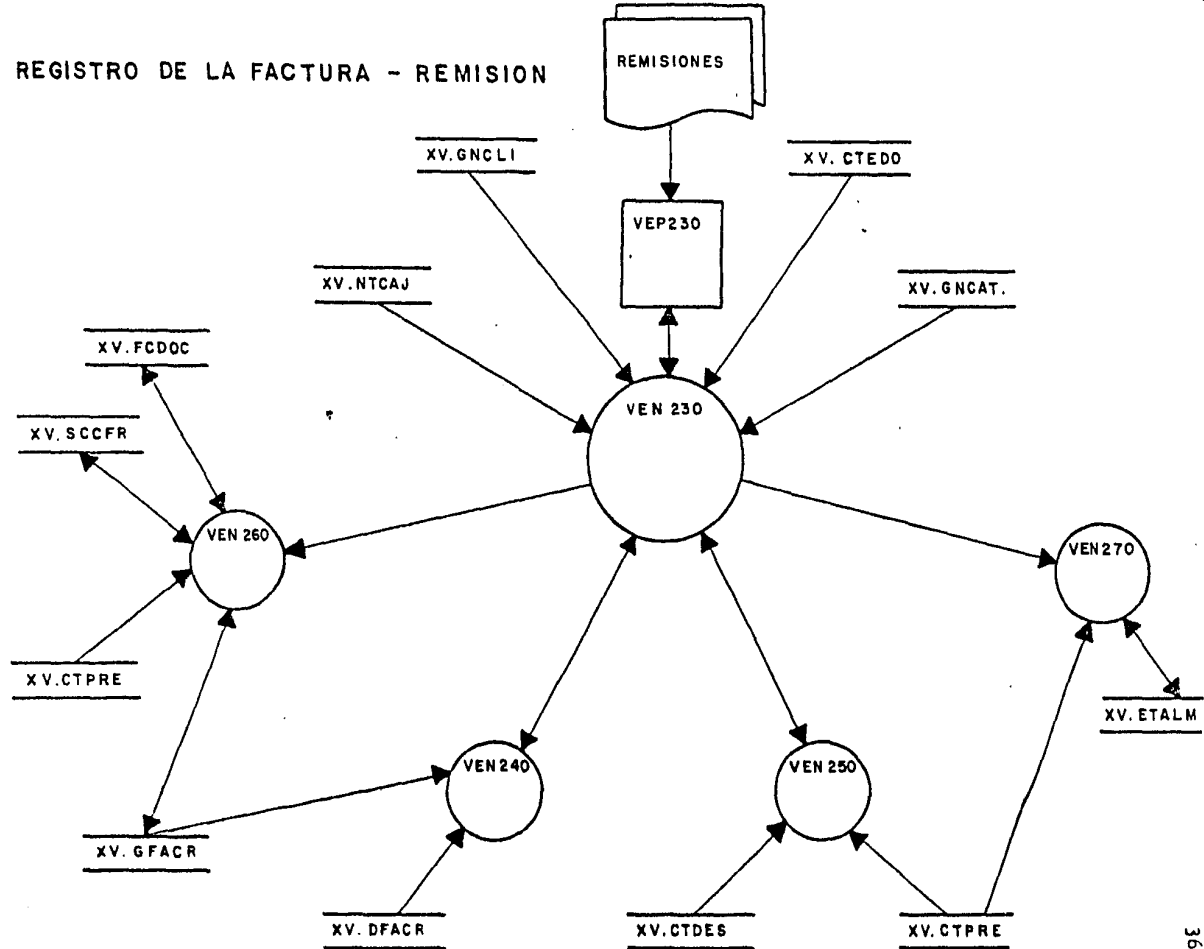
REGISTRO DE LA FACTURA - REMISION

REMISIONES

XV.GNCLI

VEP230

XV. CTEDO

XV.NTCAJ

XV.GNCAT.

XV.FCDOC

XV.SCCFR

VEN 230

VEN 260

VEN270

XV.CTPRE

XV.ETALM

VEN240

VEN 250

XV.GFACR

XV.DFACR

XV.CTDES

XV.CTPRE

36